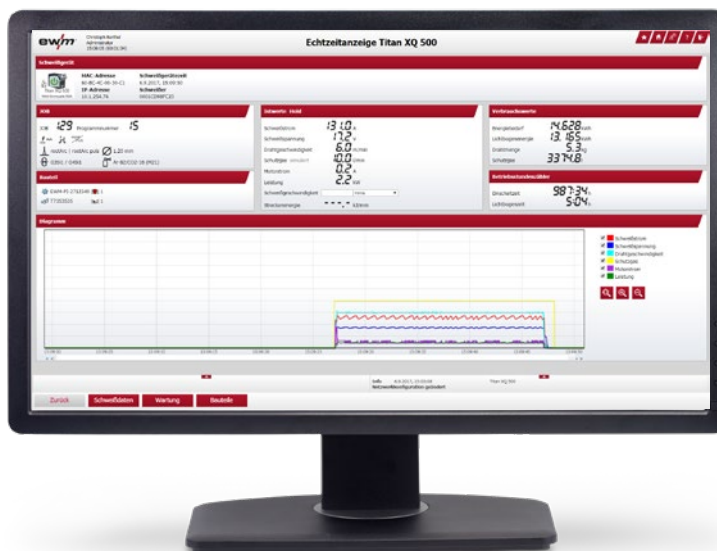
ewm

Christoph Borthol
Administrator

Echtzeitanzeige Titan XQ 500

Schweißgerät

Titan XQ 500

MAC-Adresse
IP-Adresse

Schweißgerätezeit
Schweißer

JOB

JOB 129 Programmnummer 15

1,20 mm

Bauteil

Istwerte Hold

Schweißstrom 131.0 A
Schweißspannung 17.2 V
Drahtgeschwindigkeit 6.0 m/min
Schutzgas 10.0 l/min
Motorstrom 0.2 A
Leistung 2.2 kW
Schweißgeschwindigkeit
Streckenenergie

Verbrauchswerte

Energiebedarf 14.628 kWh
Lichtbogenenergie 13.165 kWh
Drahtmenge 5.3 kg
Schutzgas 3374.8 l

Betriebsstundenzähler

Einschaltzeit 987:34 h
Lichtbogenzeit 5:04 h

Diagramm

Schweißstrom
Schweißspannung
Drahtgeschwindigkeit
Schutzgas
Motorstrom
Leistung

Titan XQ 500
Netzwerkkonfiguration geändert

Zurück
Schweißdaten
Wartung
Bauteile